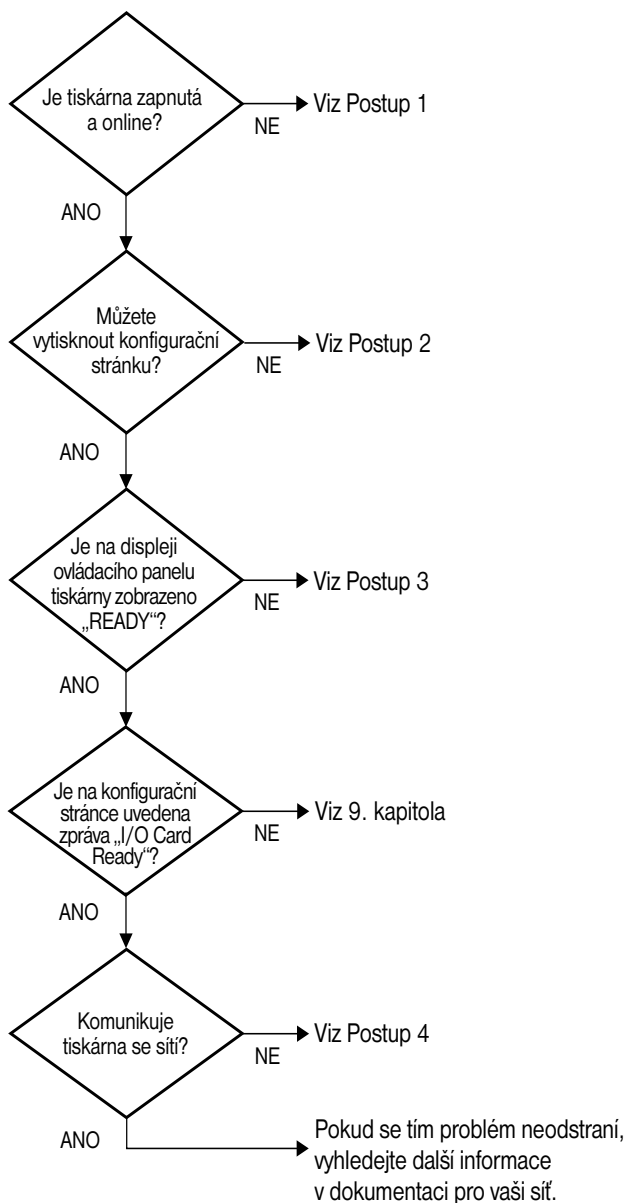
Je tiskárna zapnutá a online?

NE

Viz Postup 1

ANO

Můžete vytisknout konfigurační stránku?

NE

Viz Postup 2

ANO

Je na displeji ovládacího panelu tiskárny zobrazeno „READY“?

NE

Viz Postup 3

ANO

Je na konfigurační stránce uvedena zpráva „I/O Card Ready“?

NE

Viz 9. kapitola

ANO

Komunikuje tiskárna se sítí?

NE

Viz Postup 4

ANO

Pokud se tím problém neodstraní, vyhledejte další informace v dokumentaci pro vaši síť.